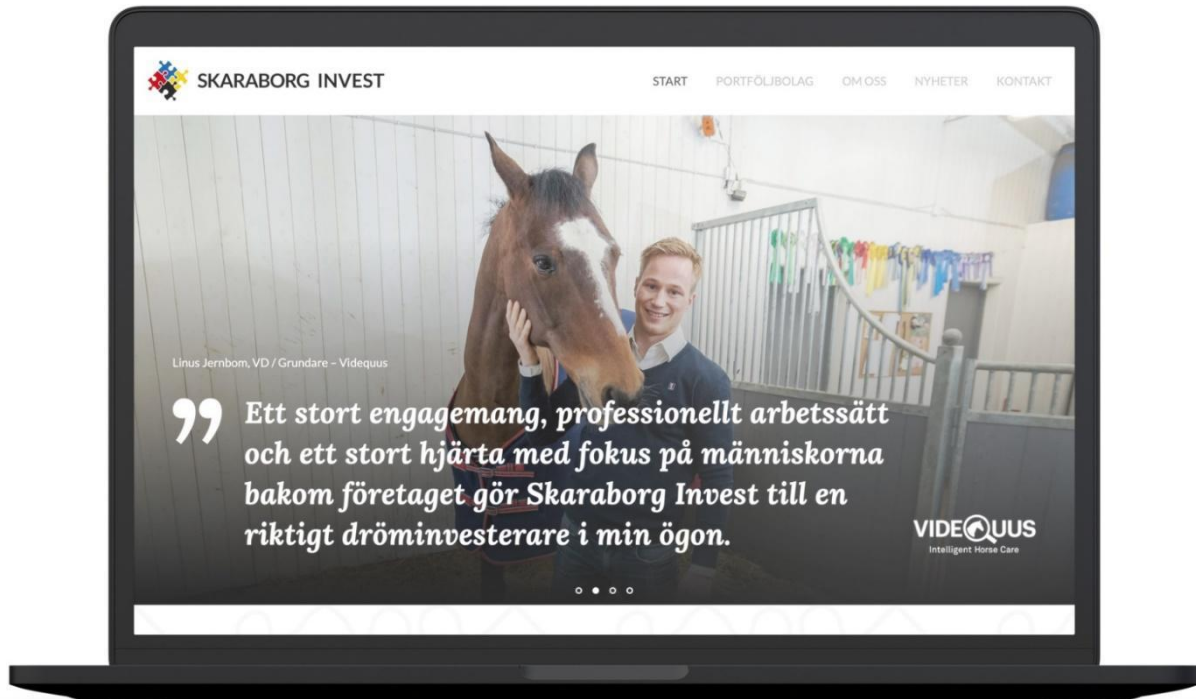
SKARABORG INVEST

START PORTFÖLJBOLAG OM OSS NYHETER KONTAKT

Linus Jernbom, VD / Grundare – Videquus

” Ett stort engagemang, professionellt arbetssätt och ett stort hjärta med fokus på människorna bakom företaget gör Skaraborg Invest till en riktigt dröminvesterare i min ögon.

VIDEQUUS
Intelligent Horse Care